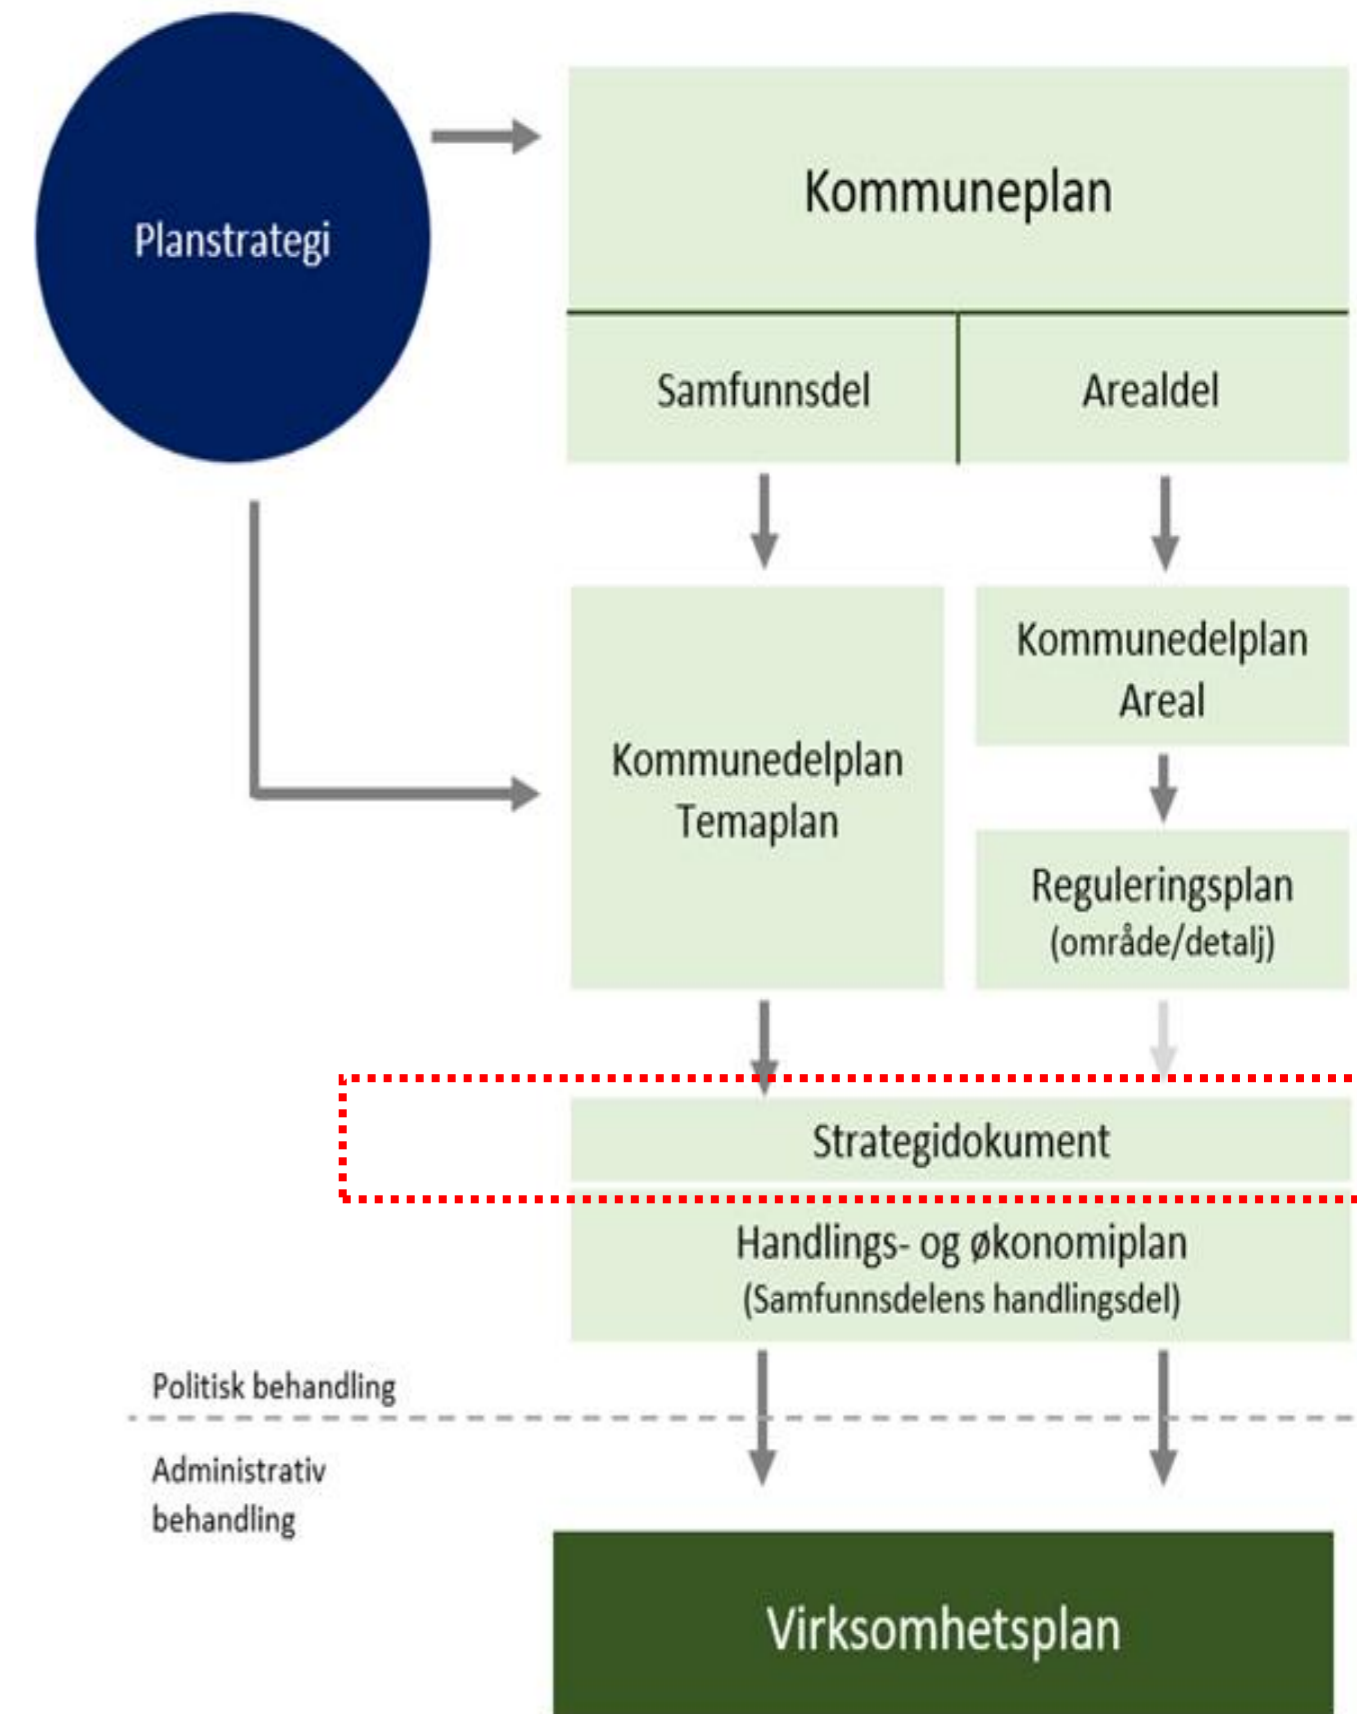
Planstrategi

Kommuneplan

Samfunnsdel

Arealdel

Kommunedelplan
Areal

Kommunedelplan
Temaplan

Reguleringsplan
(område/detalj)

Strategidokument

Handlings- og økonomiplan
(Samfunnsdelens handlingsdel)

Politisk behandling

Administrativ behandling

Virksomhetsplan